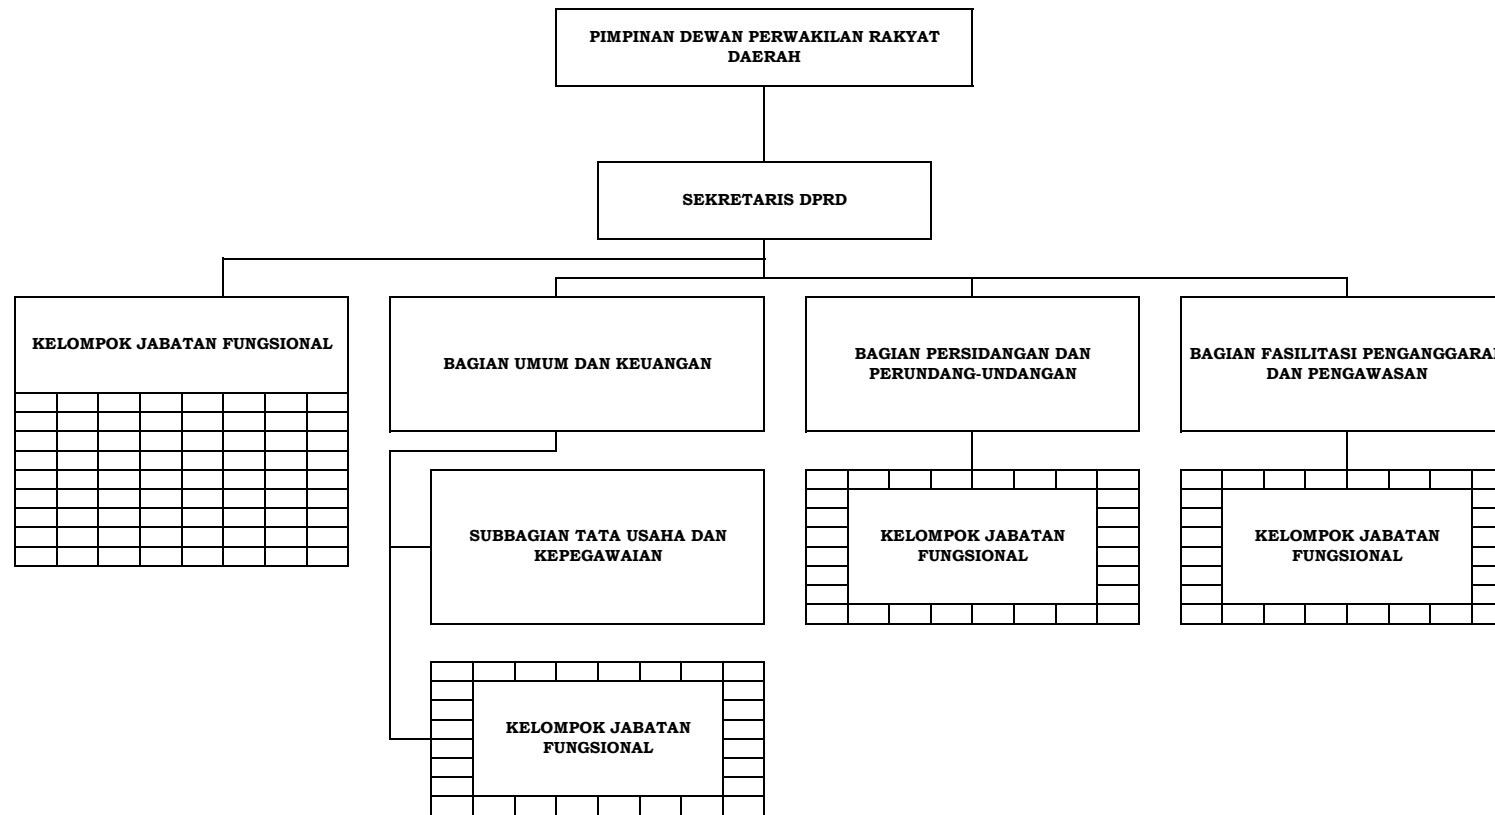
PIMPINAN DEWAN PERWAKILAN RAKYAT DAERAH

SEKRETARIS DPRD

KELOMPOK JABATAN FUNGSIONAL

BAGIAN UMUM DAN KEUANGAN

BAGIAN PERSIDANGAN DAN PERUNDANG-UNDANGAN

BAGIAN FASILITASI PENGANGGARA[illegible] DAN PENGAWASAN

SUBBAGIAN TATA USAHA DAN KEPEGAWAIAN

KELOMPOK JABATAN FUNGSIONAL

KELOMPOK JABATAN FUNGSIONAL

KELOMPOK JABATAN FUNGSIONAL